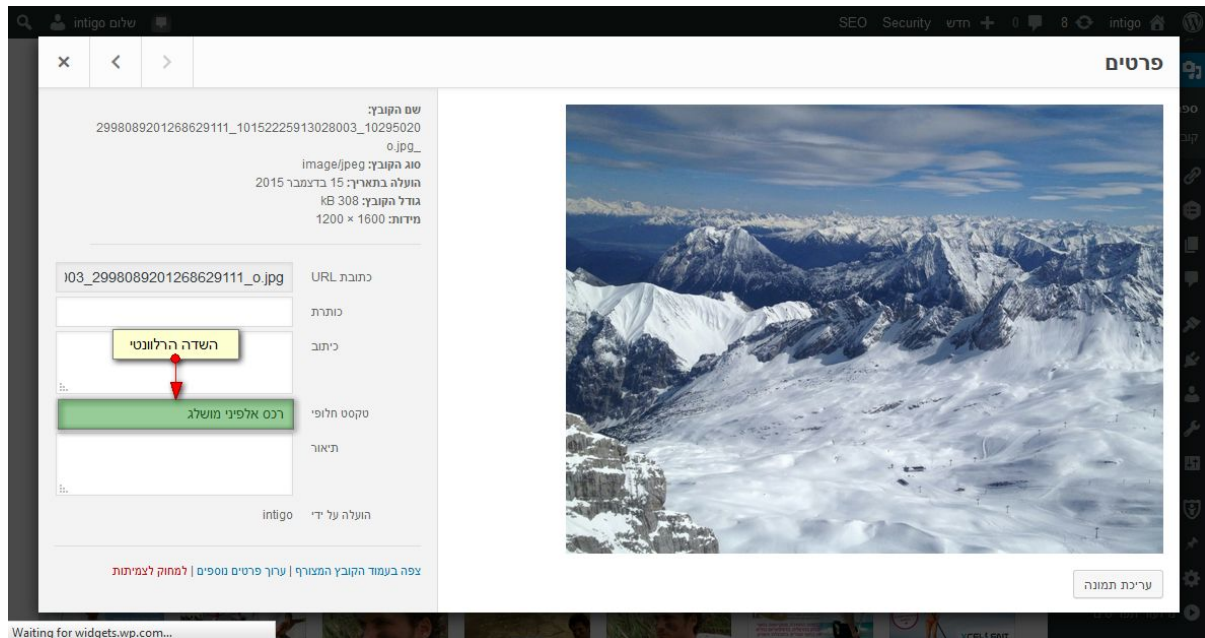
שלום intigo

SEO Security חדש + 0 8 intigo

פרטים

שם הקובץ: 2998089201268629111_10152225913028003_10295020 o.jpg_
סוג הקובץ: image/jpeg
הועלה בתאריך: 15 בדצמבר 2015
גודל הקובץ: 308 kB
מידות: 1600 × 1200

כתובת URL 03_2998089201268629111_o.jpg
כותרת
כיתוב
השדה הרלוונטי
טקסט חלופי רכס אלפיני מושלג
תיאור
הועלה על ידי intigo

צפה בעמוד הקובץ המצורף | ערוך פרטים נוספים | למחוק לצמיתות

עריכת תמונה

Waiting for widgets.wp.com...